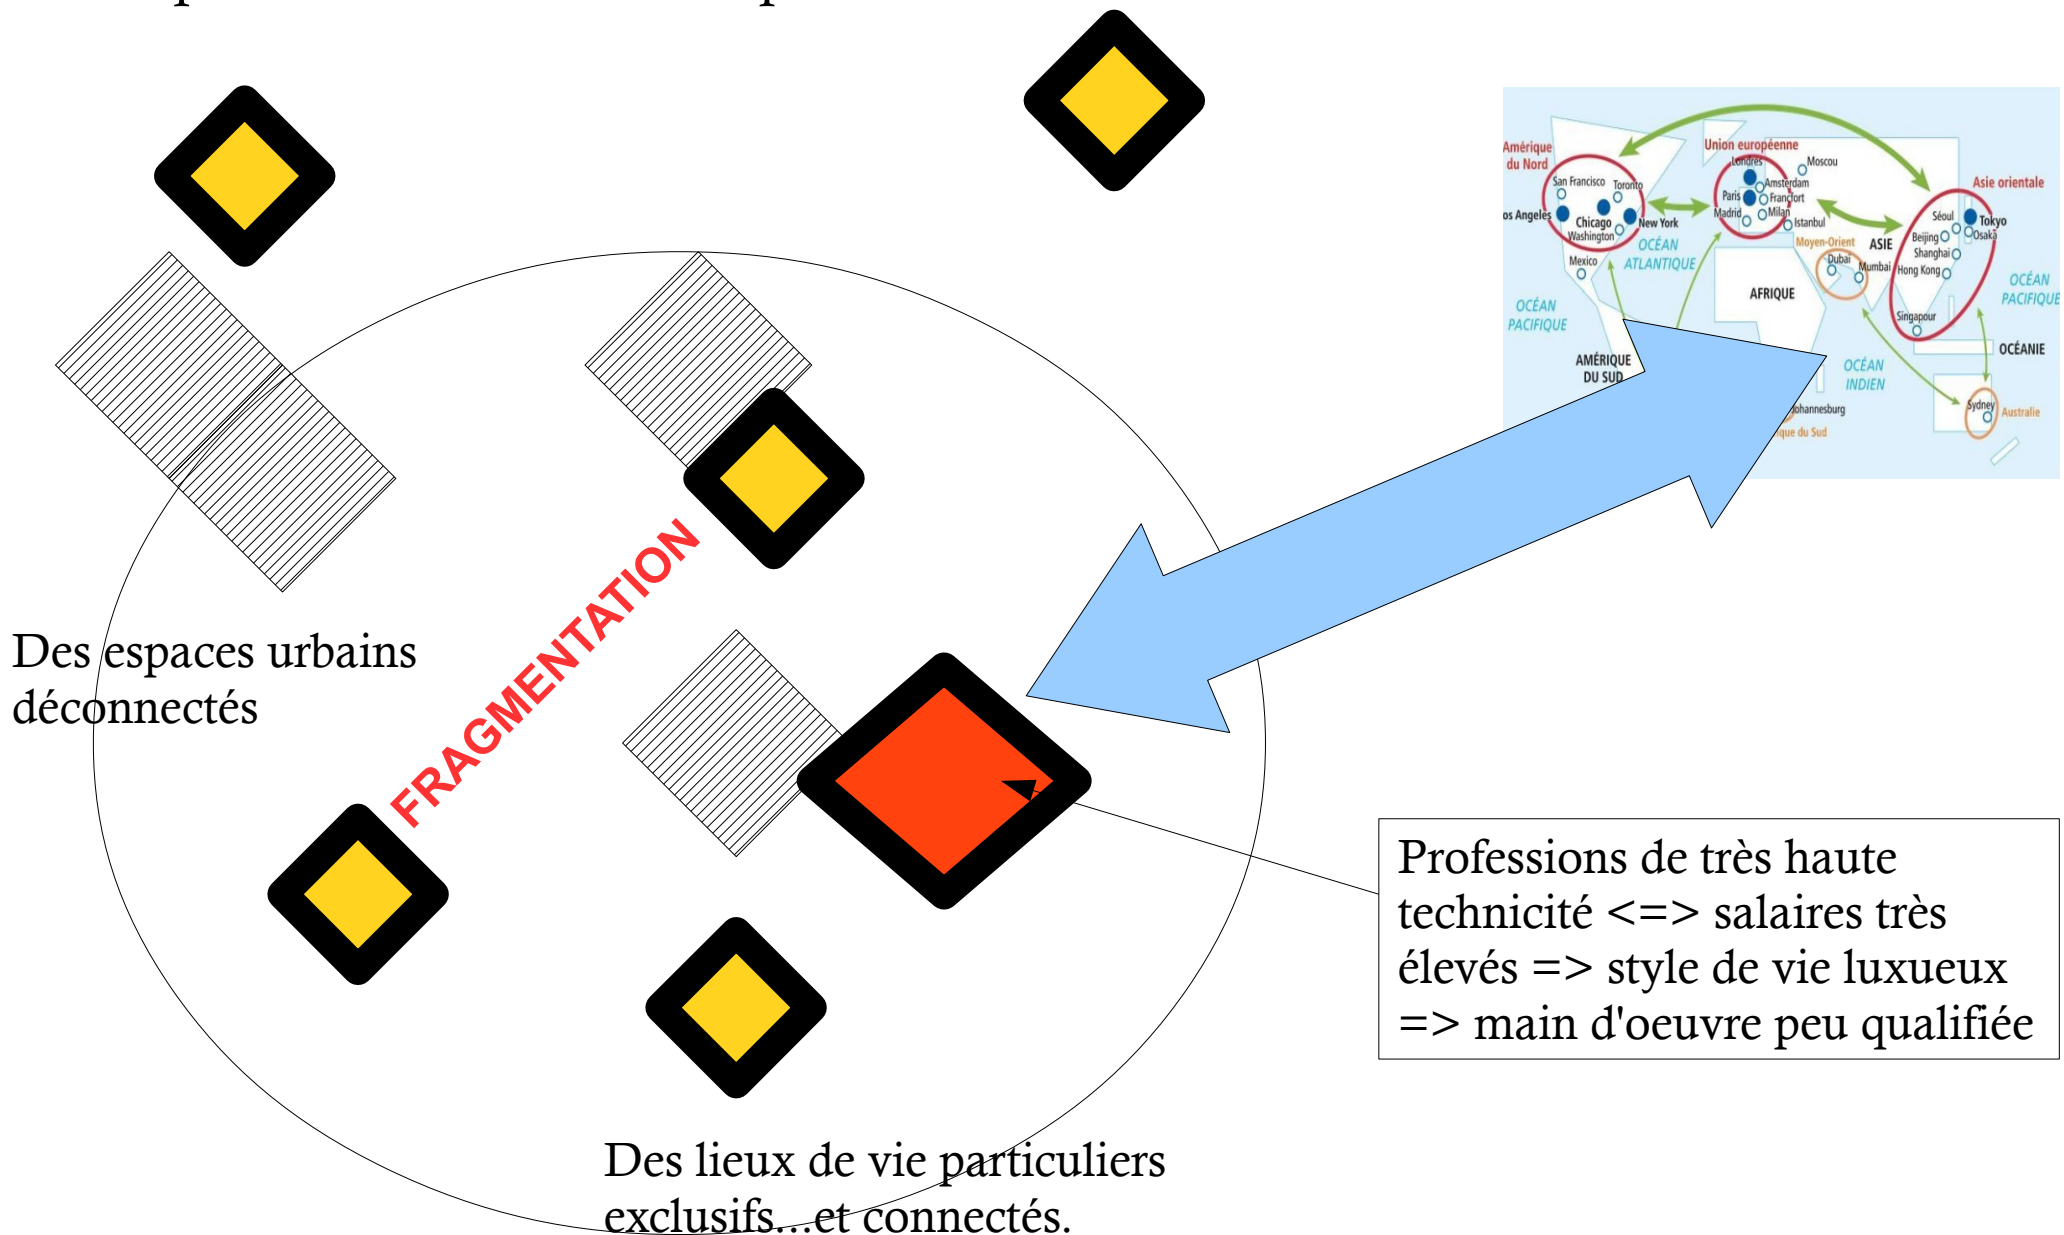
Amérique du Nord
San Francisco
Toronto
os Angeles
Chicago
Washington
New York
Mexico
OCÉAN ATLANTIQUE
OCÉAN PACIFIQUE
AMÉRIQUE DU SUD
Union européenne
Londres
Moscou
Amsterdam
Paris
Francfort
Madrid
Milan
Istanbul
Moyen-Orient
Dubaï
Mumbai
ASIE
AFRIQUE
OCÉAN INDIEN
Johannesburg
ique du Sud
Asie orientale
Séoul
Tokyo
Osaka
Beijing
Shanghai
Hong Kong
Singapour
OCÉAN PACIFIQUE
OCÉANIE
Sydney
Australie

FRAGMENTATION

Des espaces urbains déconnectés

Professions de très haute technicité <=> salaires très élevés => style de vie luxueux => main d'oeuvre peu qualifiée

Des lieux de vie particuliers exclusifs...et connectés.